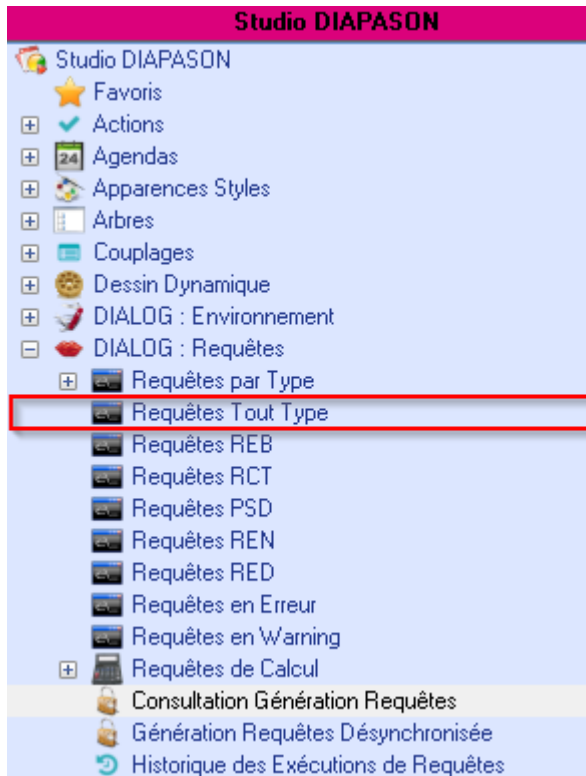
Studio DIAPASON

Studio DIAPASON
Favoris
Actions
24 Agendas
Apparences Styles
Arbres
Couplages
Dessin Dynamique
DIALOG : Environnement
DIALOG : Requêtes
Requêtes par Type
Requêtes Tout Type
Requêtes REB
Requêtes RCT
Requêtes PSD
Requêtes REN
Requêtes RED
Requêtes en Erreur
Requêtes en Warning
Requêtes de Calcul
Consultation Génération Requêtes
Génération Requêtes Désynchronisée
Historique des Exécutions de Requêtes